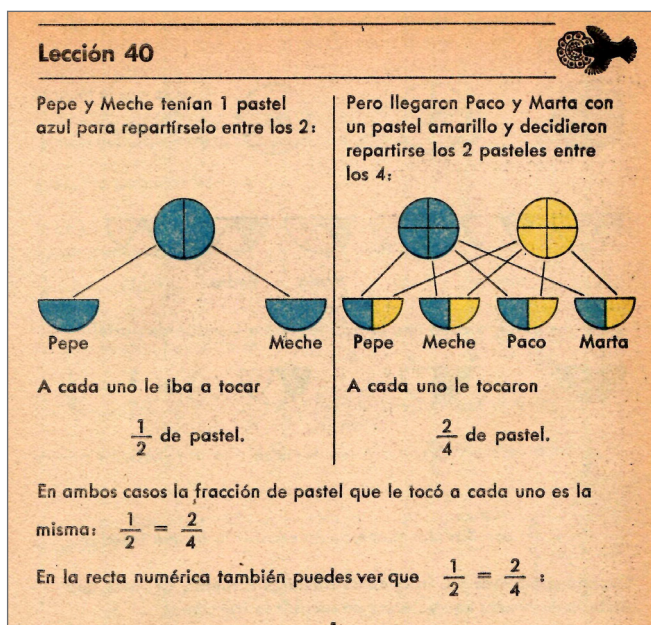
Lección 40

Pepe y Meche tenían 1 pastel azul para repartírselo entre los 2:

Pepe

Meche

A cada uno le iba a tocar

$\frac{1}{2}$ de pastel.

Pero llegaron Paco y Marta con un pastel amarillo y decidieron repartirse los 2 pasteles entre los 4:

Pepe

Meche

Paco

Marta

A cada uno le tocaron

$\frac{2}{4}$ de pastel.

En ambos casos la fracción de pastel que le tocó a cada uno es la misma: $\frac{1}{2} = \frac{2}{4}$

En la recta numérica también puedes ver que $\frac{1}{2} = \frac{2}{4}$ :